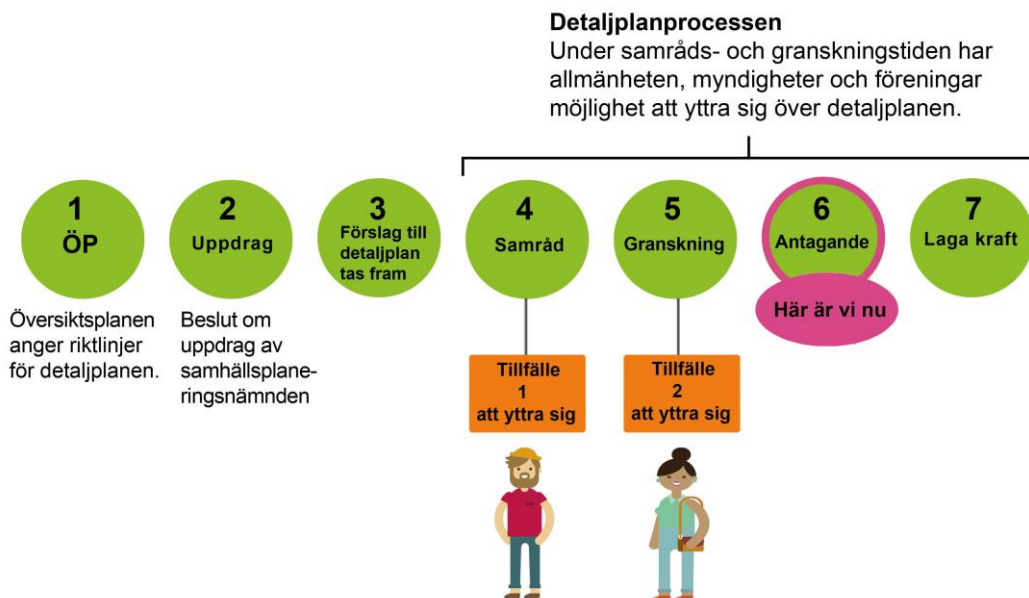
Detaljplanprocessen
Under samråds- och granskningstiden har allmänheten, myndigheter och föreningar möjlighet att yttra sig över detaljplanen.

1
ÖP

2
Uppdrag

3
Förslag till detaljplan tas fram

4
Samråd

5
Granskning

6
Antagande

7
Laga kraft

Här är vi nu

Översiktsplanen anger riktlinjer för detaljplanen.

Beslut om uppdrag av samhällsplaneringsnämnden

Tillfälle 1 att yttra sig

Tillfälle 2 att yttra sig